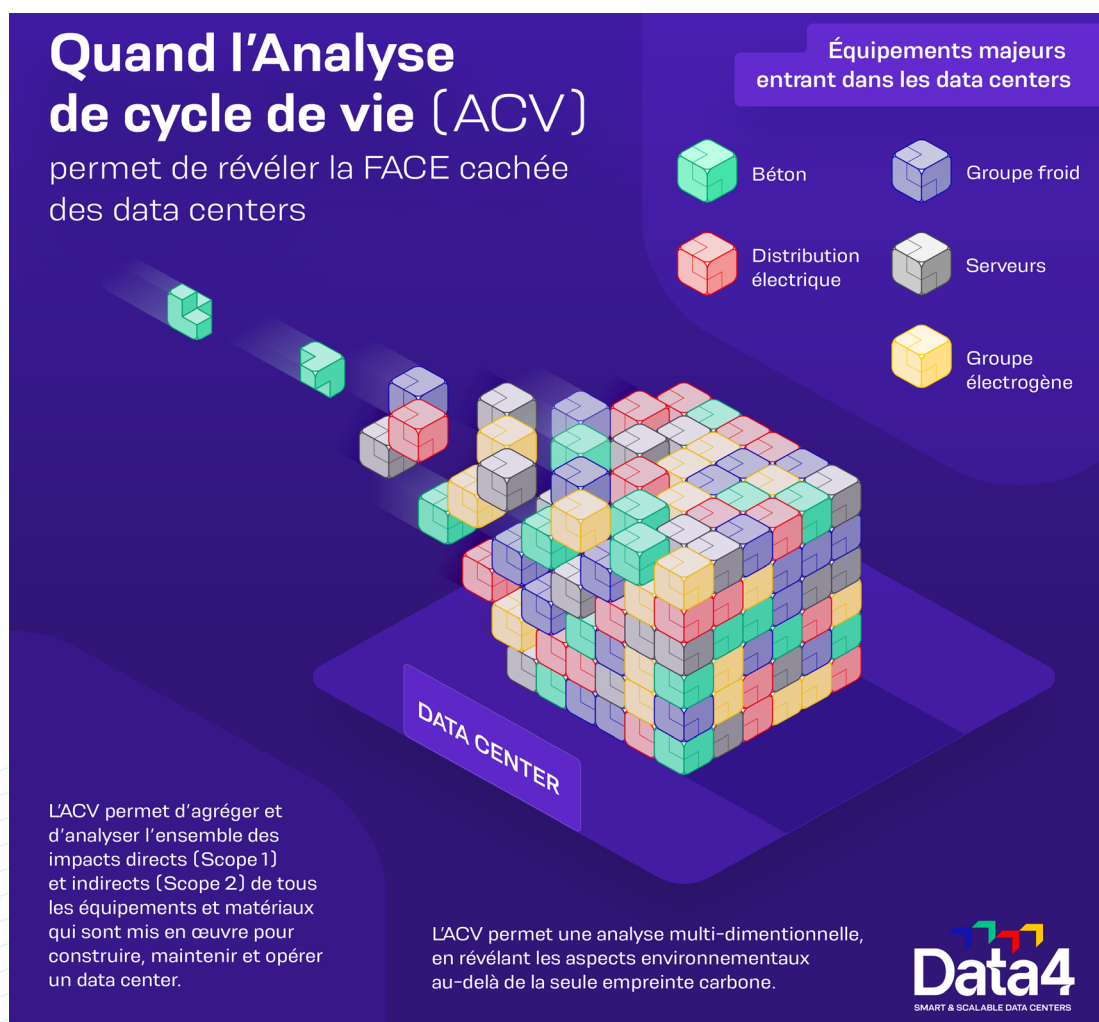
Quand l'Analyse de cycle de vie (ACV)

permet de révéler la FACE cachée des data centers

Équipements majeurs entrant dans les data centers

Béton

Groupe froid

Distribution électrique

Serveurs

Groupe électrogène

DATA CENTER

L'ACV permet d'agréger et d'analyser l'ensemble des impacts directs (Scope 1) et indirects (Scope 2) de tous les équipements et matériaux qui sont mis en œuvre pour construire, maintenir et opérer un data center.

L'ACV permet une analyse multi-dimentionnelle, en révélant les aspects environnementaux au-delà de la seule empreinte carbone.

Data4
SMART & SCALABLE DATA CENTERS